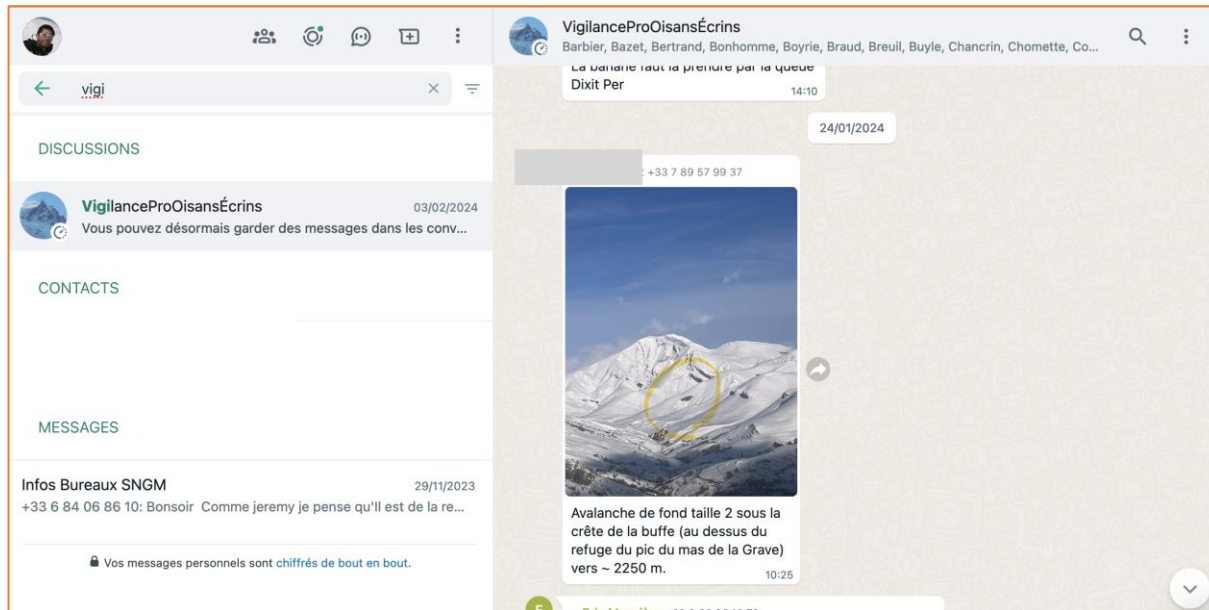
vigi

DISCUSSIONS

VigilanceProOisansÉcrins 03/02/2024
Vous pouvez désormais garder des messages dans les conv...

CONTACTS

MESSAGES

Infos Bureaux SNGM 29/11/2023
+33 6 84 06 86 10: Bonsoir Comme jeremy je pense qu'il est de la re...

Vos messages personnels sont chiffrés de bout en bout.

VigilanceProOisansÉcrins
Barbier, Bazet, Bertrand, Bonhomme, Boyrie, Braud, Breuil, Buyle, Chancrin, Chomette, Co...

La banane faut la prendre par la queue
Dixit Per 14:10

24/01/2024

+33 7 89 57 99 37

Avalanche de fond taille 2 sous la crête de la buffe (au dessus du refuge du pic du mas de la Grave) vers ~ 2250 m. 10:25

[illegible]